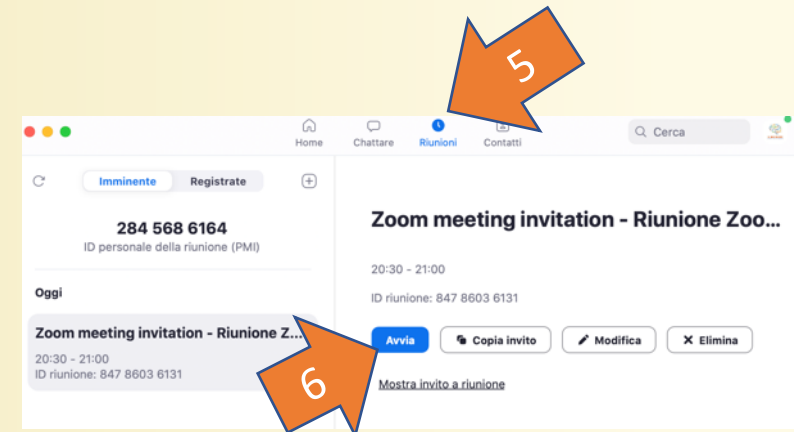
5

Home Chattare Riunioni Contatti

Cerca

Imminente Registrate

284 568 6164
ID personale della riunione (PMI)

Oggi

Zoom meeting invitation - Riunione Z...
20:30 - 21:00
ID riunione: 847 8603 6131

Zoom meeting invitation - Riunione Zoo...

20:30 - 21:00

ID riunione: 847 8603 6131

Avvia Copia invito Modifica Elimina

Mostra invito a riunione

6